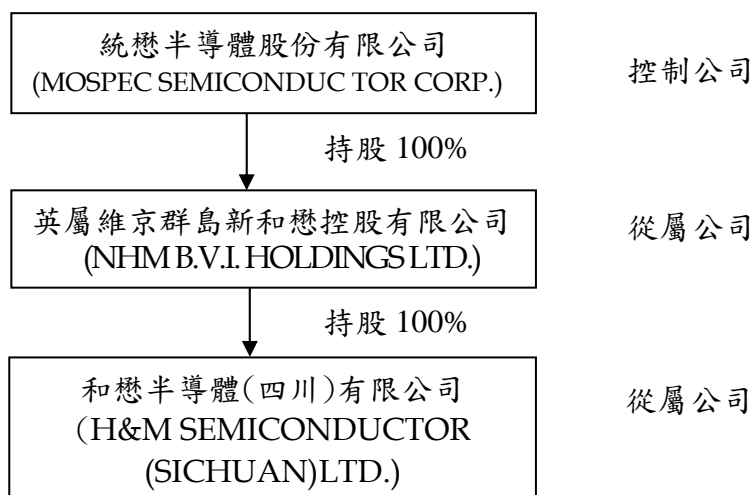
統懋半導體股份有限公司
(MOSPEC SEMICONDUC TOR CORP.)

控制公司

持股 100%

英屬維京群島新和懋控股有限公司
(NHM B.V.I. HOLDINGS LTD.)

從屬公司

持股 100%

和懋半導體(四川)有限公司
(H&M SEMICONDUCTOR (SICHUAN)LTD.)

從屬公司